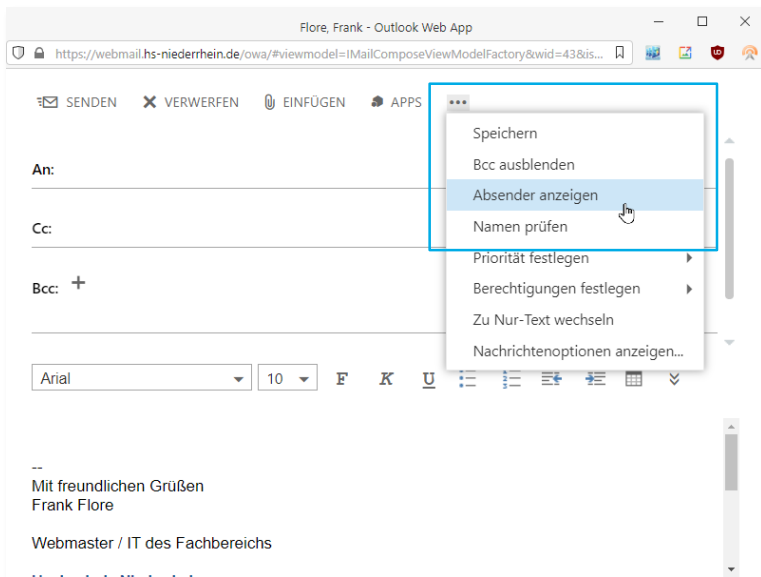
Flore, Frank - Outlook Web App

https://webmail.hs-niederrhein.de/owa/#viewmodel=IMailComposeViewModelFactory&wid=43&is...

SENDEN
VERWERFEN
EINFÜGEN
APPS
•••

Speichern
Bcc ausblenden
Absender anzeigen
Namen prüfen
Priorität festlegen
Berechtigungen festlegen
Zu Nur-Text wechseln
Nachrichtenoptionen anzeigen...

An:

Cc:

Bcc: +

Arial
10
F
K
U

--
Mit freundlichen Grüßen
Frank Flore

Webmaster / IT des Fachbereichs

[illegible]